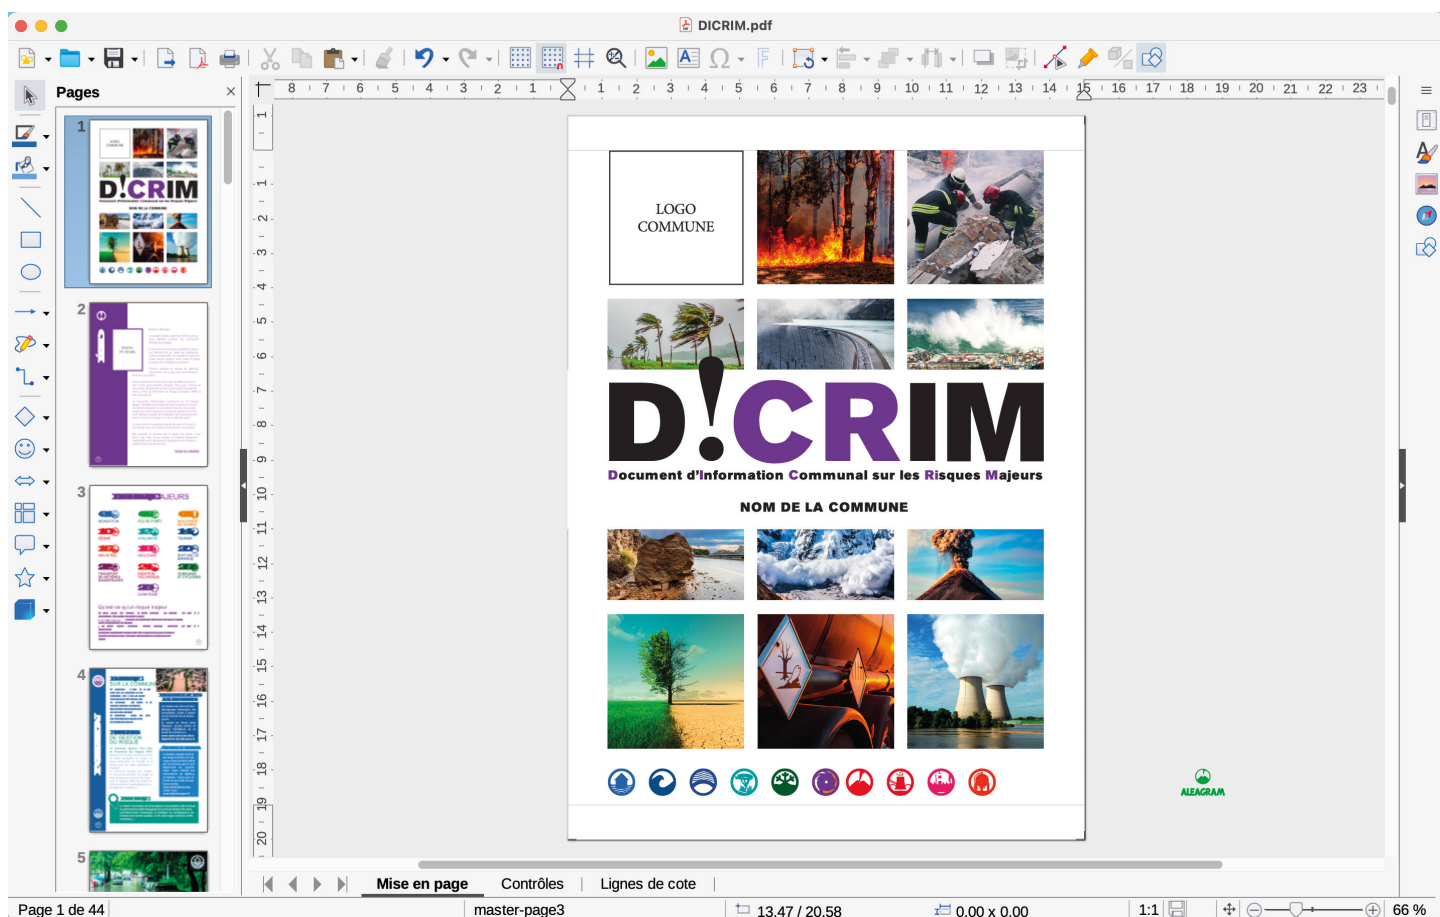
DICRIM.pdf

Pages

1

2

3

4

5

8 7 6 5 4 3 2 1 1 2 3 4 5 6 7 8 9 10 11 12 13 14 15 16 17 18 19 20 21 22 23

LOGO COMMUNE

D!CRIM

Document d'Information Communal sur les Risques Majeurs

NOM DE LA COMMUNE

ALEAGRAM

Mise en page | Contrôles | Lignes de cote

Page 1 de 44 | master-page3 | 13.47 / 20.58 | 0.00 x 0.00 | 1:1 | 66 %